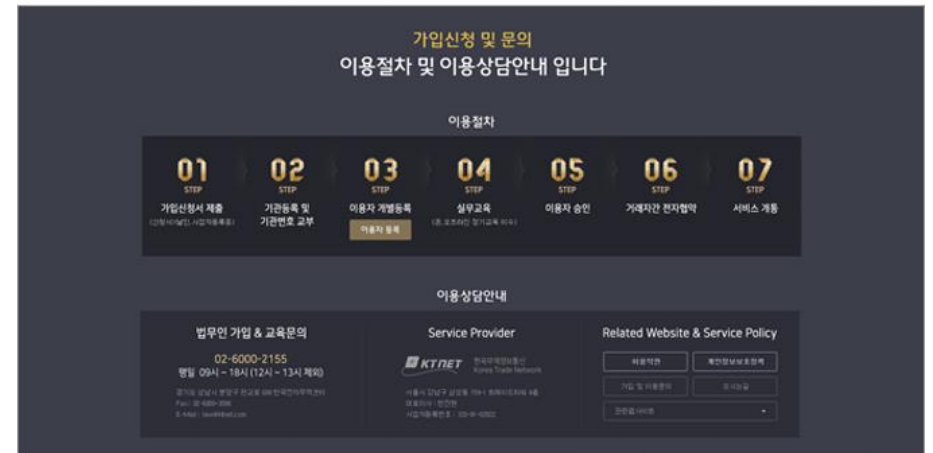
가입신청 및 문의

이용절차 및 이용상담안내 입니다

이용절차

01 STEP
가입신청서 제출
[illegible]

02 STEP
기관등록 및 기관번호 교부

03 STEP
이용자 개별등록
이용자 등록

04 STEP
실무교육
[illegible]

05 STEP
이용자 승인

06 STEP
거래자간 전자협약

07 STEP
서비스 개통

이용상담안내

법무인 가입 & 교육문의
02-6000-2155
평일 09시 ~ 18시 (12시 ~ 13시 제외)
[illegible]
Fax : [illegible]
E-Mail : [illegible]

Service Provider
KTNET 한국무역정보통신 Korea Trade Network
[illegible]

Related Website & Service Policy
이용약관
개인정보보호정책
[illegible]
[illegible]
관련사이트